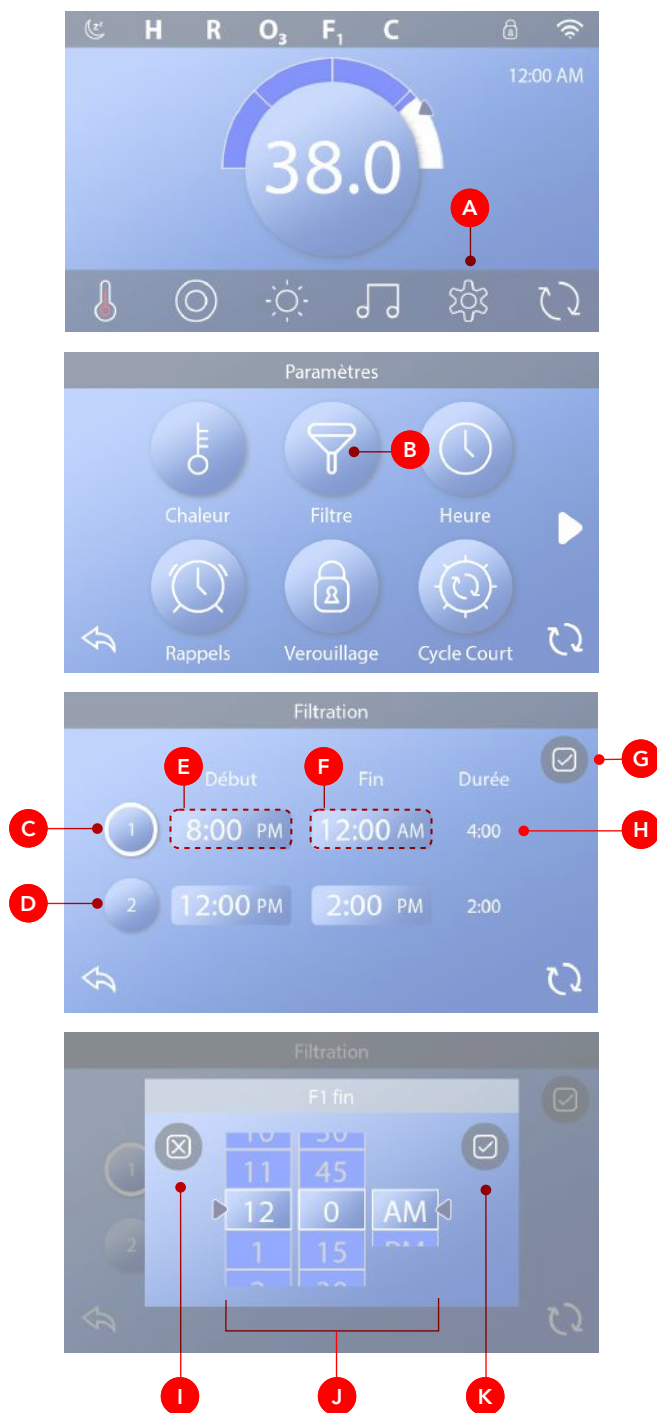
H R $O_3$ $F_1$ C

12:00 AM

38.0

A

Paramètres

B

Chaleur

Filtre

Heure

Rappels

Verouillage

Cycle Court

Filtration

G

E

F

Début

Fin

Durée

C

1

8:00 PM

12:00 AM

4:00

H

D

2

12:00 PM

2:00 PM

2:00

Filtration

F1 fin

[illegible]

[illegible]

11

45

12

0

AM

1

15

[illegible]

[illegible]

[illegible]

1

2

I

J

K